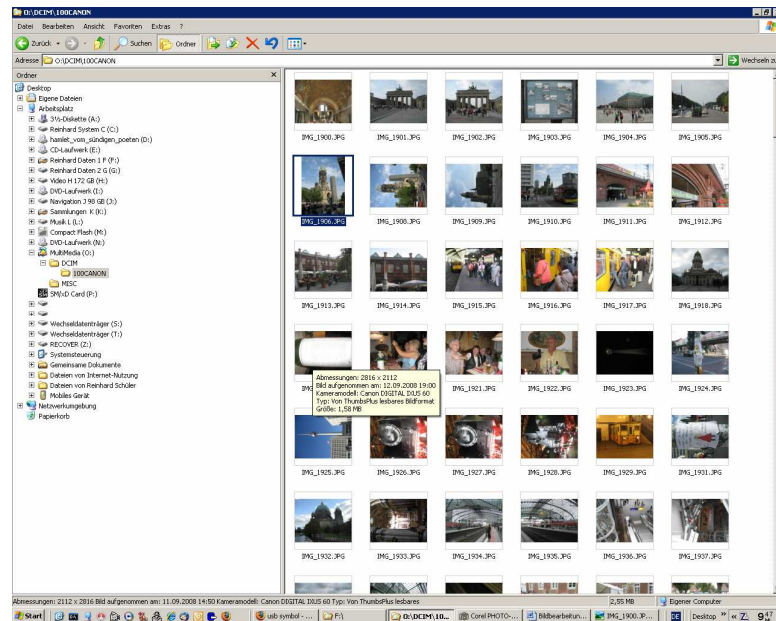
O:\DCIM\100CANON

Datei Bearbeiten Ansicht Favoriten Extras ?

Zurück Suchen Ordner

Adresse O:\DCIM\100CANON Wechseln zu

Ordner

Desktop
Eigene Dateien
Arbeitsplatz
3½-Diskette (A:)
Reinhard System C (C:)
hamlet_von_sündigen_poeten (D:)
CD-Laufwerk (E:)
Reinhard Daten 1 F (F:)
Reinhard Daten 2 G (G:)
Video H 172 GB (H:)
DVD-Laufwerk (I:)
Navigation J 98 GB (J:)
Sammlungen K (K:)
Musik L (L:)
Compact Flash (M:)
DVD-Laufwerk (N:)
MultiMedia (O:)
DCIM
100CANON
MISC
SM/xD Card (P:)
Wechseldatenträger (S:)
Wechseldatenträger (T:)
RECOVER (Z:)
Systemsteuerung
Gemeinsame Dokumente
Dateien von Internet-Nutzung
Dateien von Reinhard Schüler
Mobiles Gerät
Netzwerkumgebung
Papierkorb

IMG_1900.JPG IMG_1901.JPG IMG_1902.JPG IMG_1903.JPG IMG_1904.JPG IMG_1905.JPG
IMG_1906.JPG IMG_1908.JPG IMG_1909.JPG IMG_1910.JPG IMG_1911.JPG IMG_1912.JPG
IMG_1913.JPG IMG_1914.JPG IMG_1915.JPG IMG_1916.JPG IMG_1917.JPG IMG_1918.JPG
IMG_1921.JPG IMG_1922.JPG IMG_1923.JPG IMG_1924.JPG

Abmessungen: 2816 x 2112
Bild aufgenommen am: 12.09.2008 19:00
Kameramodell: Canon DIGITAL IXUS 60
Typ: Von ThumbsPlus lesbares Bildformat
Größe: 1,58 MB

IMG_1925.JPG IMG_1926.JPG IMG_1927.JPG IMG_1928.JPG IMG_1929.JPG IMG_1931.JPG
IMG_1932.JPG IMG_1933.JPG IMG_1934.JPG IMG_1935.JPG IMG_1936.JPG IMG_1937.JPG

Abmessungen: 2112 x 2816 Bild aufgenommen am: 11.09.2008 14:50 Kameramodell: Canon DIGITAL IXUS 60 Typ: Von ThumbsPlus lesbares 2,55 MB Eigener Computer

Start usb symbol - ... F:\ O:\DCIM\10... Corel PHOTO-... Bildbearbeitun... IMG_1900.JP... Desktop